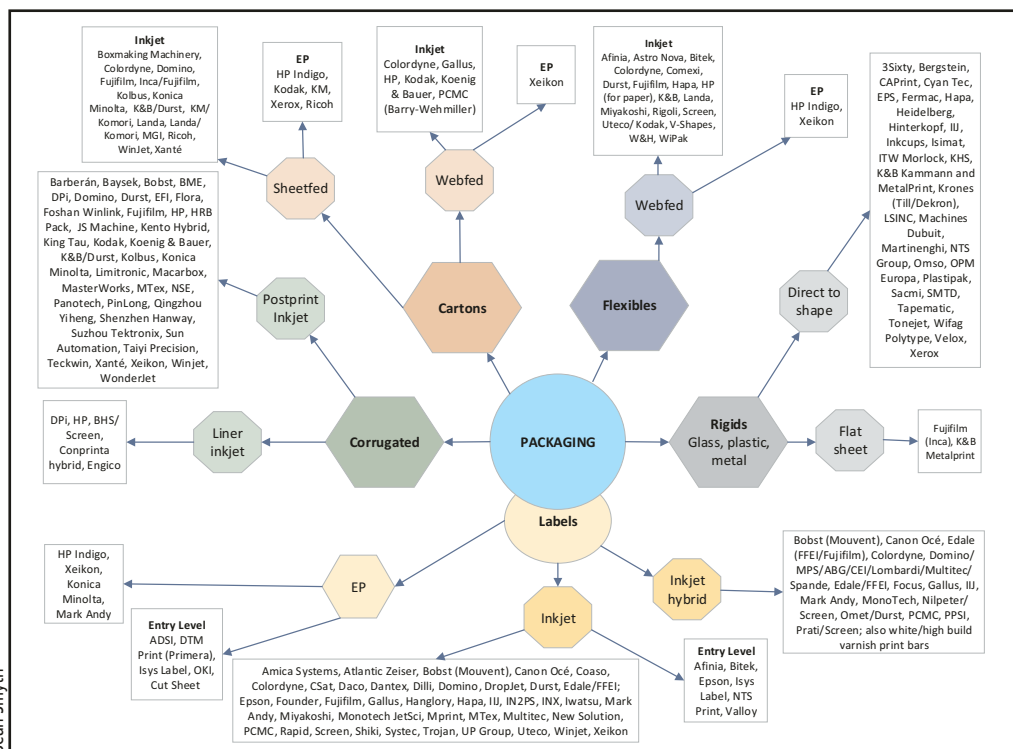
Inkjet
Boxmaking Machinery, Colordyne, Domino, Fujifilm, Inca/Fujifilm, Kolbus, Konica Minolta, K&B/Durst, KM/ Komori, Landa, Landa/ Komori, MGI, Ricoh, WinJet, Xanté

EP
HP Indigo, Kodak, KM, Xerox, Ricoh

Inkjet
Colordyne, Gallus, HP, Kodak, Koenig & Bauer, PCMC (Barry-Wehmiller)

EP
Xeikon

Inkjet
Afinia, Astro Nova, Bitek, Colordyne, Comexi, Durst, Fujifilm, Hapa, HP (for paper), K&B, Landa, Miyakoshi, Rigoli, Screen, Uteco/ Kodak, V-Shapes, W&H, WiPak

EP
HP Indigo, Xeikon

3Sixty, Bergstein, CAPrint, Cyan Tec, EPS, Fermac, Hapa, Heidelberg, Hinterkopf, IIJ, Inkcups, Isimat, ITW Morlock, KHS, K&B Kammann and MetalPrint, Krones (Till/Dekron), LSINC, Machines Dubuit, Martinenghi, NTS Group, Omso, OPM Europa, Plastipak, Sacmi, SMTD, Tapematic, Tonejet, Wifag Polytype, Velox, Xerox

Sheetfed

Webfed

Webfed

Barberán, Baysek, Bobst, BME, DPi, Domino, Durst, EFI, Flora, Foshan Winlink, Fujifilm, HP, HRB Pack, JS Machine, Kento Hybrid, King Tau, Kodak, Koenig & Bauer, K&B/Durst, Kolbus, Konica Minolta, Limitronic, Macarbox, MasterWorks, MTex, NSE, Panotech, PinLong, Qingzhou Yiheng, Shenzhen Hanway, Suzhou Tektronix, Sun Automation, Taiyi Precision, Teckwin, Xanté, Xeikon, Winjet, WonderJet

Postprint Inkjet

Cartons

Flexibles

Direct to shape

DPi, HP, BHS/ Screen, Conprinta hybrid, Engico

Liner inkjet

Corrugated

PACKAGING

Rigids
Glass, plastic, metal

Flat sheet

Fujifilm (Inca), K&B Metalprint

Labels

HP Indigo, Xeikon, Konica Minolta, Mark Andy

EP

Entry Level
ADSI, DTM Print (Primera), Isys Label, OKI, Cut Sheet

Inkjet

Inkjet hybrid

Bobst (Mouvent), Canon Océ, Edale (FFEI/Fujifilm), Colordyne, Domino/ MPS/ABG/CEI/Lombardi/Multitec/ Spande, Edale/FFEI, Focus, Gallus, IIJ, Mark Andy, MonoTech, Nilpeter/ Screen, Omet/Durst, PCMC, PPSI, Prati/Screen; also white/high build varnish print bars

Entry Level
Afinia, Bitek, Epson, Isys Label, NTS Print, Valloy

Amica Systems, Atlantic Zeiser, Bobst (Mouvent), Canon Océ, Coaso, Colordyne, CSat, Daco, Dantex, Dilli, Domino, DropJet, Durst, Edale/FFEI; Epson, Founder, Fujifilm, Gallus, Hanglory, Hapa, IIJ, IN2PS, INX, Iwatsu, Mark Andy, Miyakoshi, Monotech JetSci, Mprint, MTex, Multitec, New Solution, PCMC, Rapid, Screen, Shiki, Systec, Trojan, UP Group, Uteco, Winjet, Xeikon

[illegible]ean Smyth